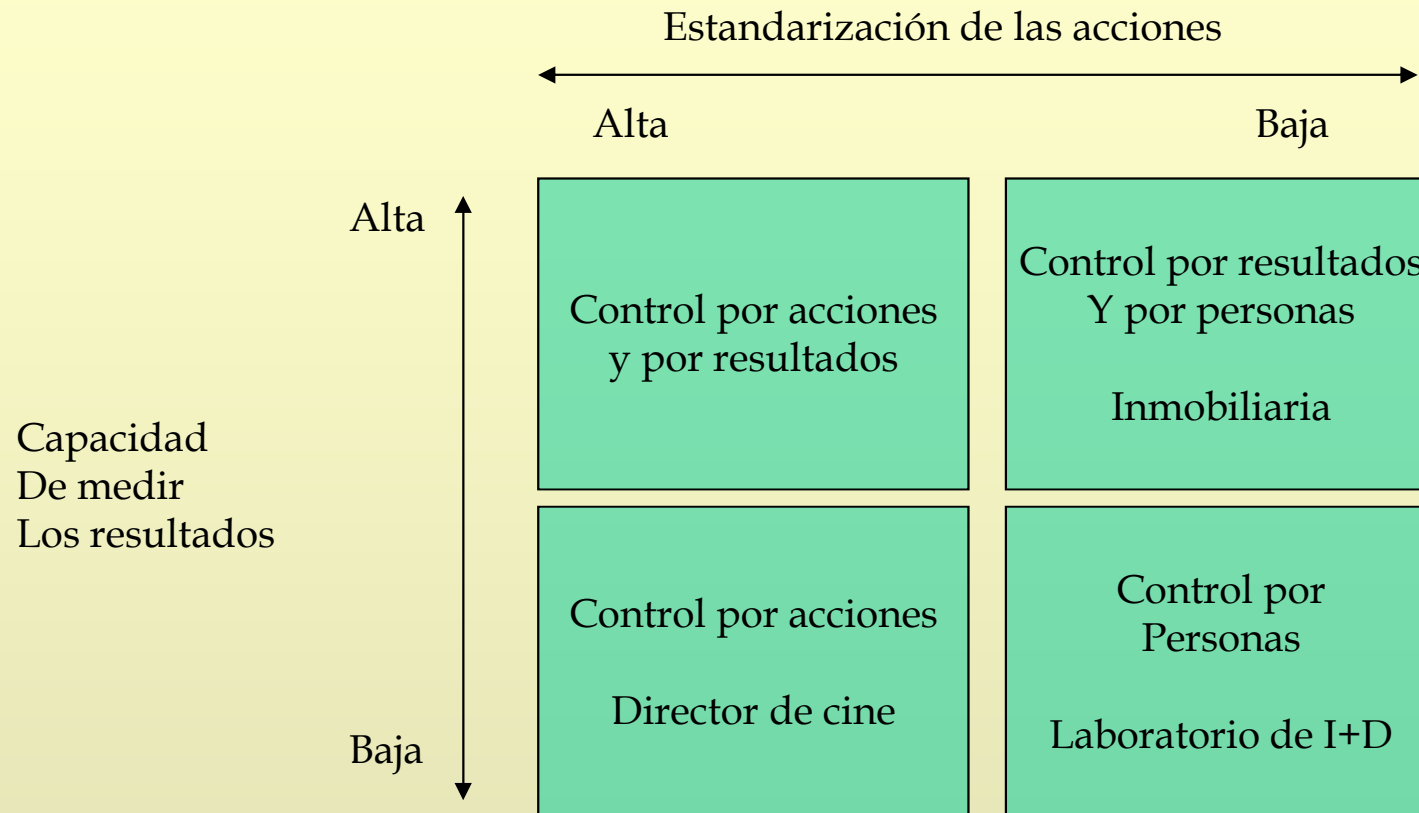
Estandarización de las acciones

Alta

Baja

Alta

Baja

Capacidad
De medir
Los resultados

Control por acciones y por resultados

Control por resultados Y por personas

Inmobiliaria

Control por acciones

Director de cine

Control por Personas

Laboratorio de I+D